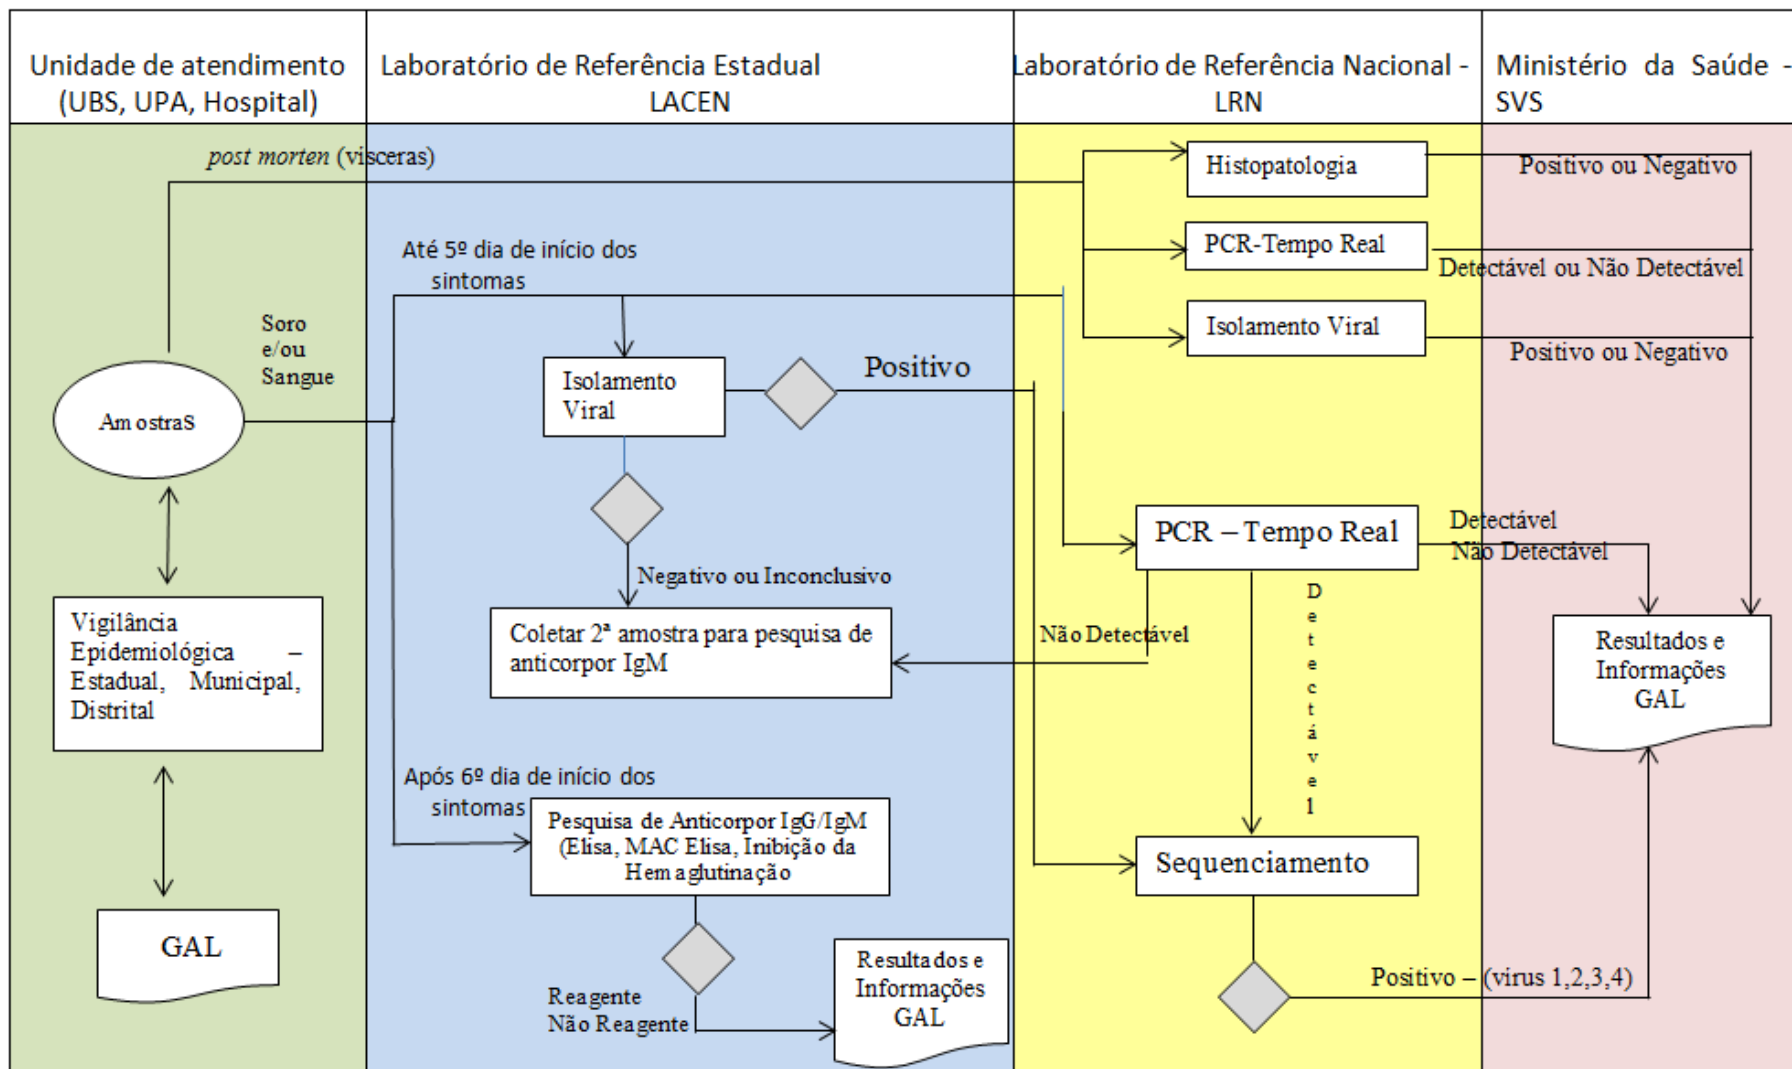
Unidade de atendimento (UBS, UPA, Hospital)

Laboratório de Referência Estadual LACEN

Laboratório de Referência Nacional - LRN

Ministério da Saúde - SVS

post morten (visceras)

Histopatologia

Positivo ou Negativo

PCR-Tempo Real

Detectável ou Não Detectável

Isolamento Viral

Positivo ou Negativo

Até 5º dia de início dos sintomas

Soro e/ou Sangue

Amostras

Isolamento Viral

Positivo

Negativo ou Inconclusivo

PCR – Tempo Real

Detectável Não Detectável

Detectável

Coletar 2ª amostra para pesquisa de anticorpor IgM

Não Detectável

Vigilância Epidemiológica – Estadual, Municipal, Distrital

Resultados e Informações GAL

Após 6º dia de início dos sintomas

Pesquisa de Anticorpor IgG/IgM (Elisa, MAC Elisa, Inibição da Hemaglutinação

Sequenciamento

GAL

Reagente Não Reagente

Resultados e Informações GAL

Positivo – (virus 1,2,3,4)